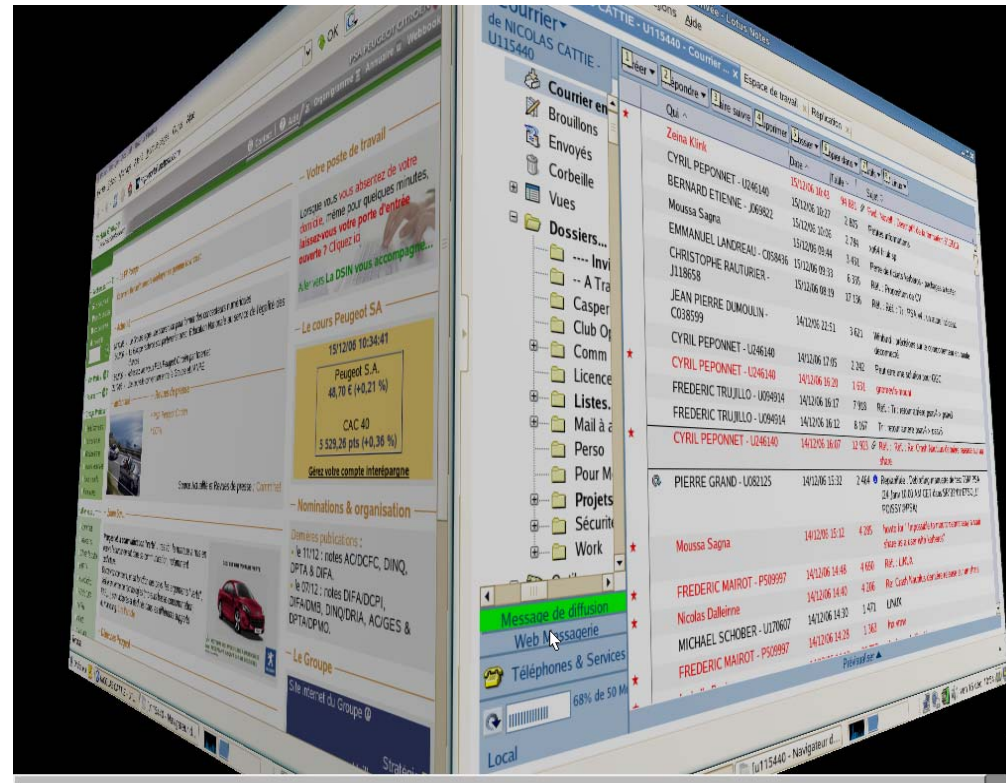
OK

Votre poste de travail

Lorsque vous vous absentez de votre domicile, même pour quelques minutes, laissez-vous votre porte d'entrée ouverte ? Cliquez ici

Avec la DSIN vous accompagne...

Le cours Peugeot SA

15/12/06 10:34:41

Peugeot S.A.
48,70 € (+0,21 %)

CAC 40
5 529,26 pts (+0,36 %)

Gérez votre compte interépargne

Nominations & organisation

Dernières publications :
- le 11/12 : notes AC/DCFC, DINQ, DPTA & DIFA
- le 07/12 : notes DIFA/DCPI, DIFA/DMB, DINQ/DRIA, AC/GES & DPTA/DPMO.

Le Groupe

Site internet du Groupe

Courrier de NICOLAS CATTIE - U115440

CATTIE - U115440 - Courrier - Lotus Notes

Aide

Courrier en
Brouillons
Envoyés
Corbeille
Vues
Dossiers...
---- Invi
-- A Tra
Casper
Club O
Comm
Licence
Listes.
Mail à a
Perso
Pour M
Projets
Sécurit
Work

Message de diffusion
Web Messagerie
Téléphones & Services
68% de 50 M
Local

Créer
Répondre
Espace de travail
Réplication

Qui
Date
Taille
Sujet

| Qui | Date | Taille | Sujet |
|---|---|---|---|
| Zeina Klink | | | |
| CYRIL PEPONNET - U246140 | 15/12/06 10:43 | | |
| BERNARD ETIENNE - J069822 | 15/12/06 10:27 | 2 805 | |
| Moussa Sagna | 15/12/06 10:05 | 2 786 | |
| EMMANUEL LANDREAU - C058436 | 15/12/06 09:44 | | |
| CHRISTOPHE RAUTURIER - J118658 | 15/12/06 08:19 | 6 705 | |
| JEAN PIERRE DUMOULIN - C038599 | 14/12/06 22:51 | 3 621 | |
| CYRIL PEPONNET - U246140 | 14/12/06 17:05 | 2 342 | |
| CYRIL PEPONNET - U246140 | 14/12/06 16:20 | 1 531 | |
| FREDERIC TRUJILLO - U094914 | 14/12/06 16:17 | 7 918 | |
| FREDERIC TRUJILLO - U094914 | 14/12/06 16:10 | 8 167 | |
| CYRIL PEPONNET - U246140 | 14/12/06 16:07 | 12 903 | |
| PIERRE GRAND - U082125 | 14/12/06 15:32 | 2 484 | |
| Moussa Sagna | 14/12/06 15:12 | 4 285 | |
| FREDERIC MAIROT - P509997 | 14/12/06 14:48 | 4 650 | Ré : LINUX |
| FREDERIC MAIROT - P509997 | 14/12/06 14:40 | 4 206 | |
| Nicolas Dalleinne | 14/12/06 14:30 | 1 471 | LINUX |
| MICHAEL SCHOBER - U170607 | 14/12/06 14:28 | 1 363 | |
| FREDERIC MAIROT - P509997 | | | |

Prévisualiser

u115440 - Navigateur d...